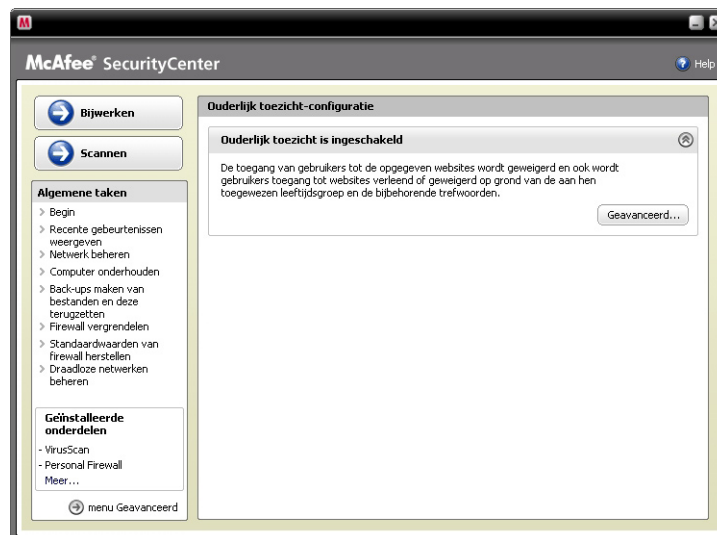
McAfee® SecurityCenter

Help

Bijwerken

Scannen

Algemene taken

Begin

Recente gebeurtenissen weergeven

Netwerk beheren

Computer onderhouden

Back-ups maken van bestanden en deze terugzetten

Firewall vergrendelen

Standaardwaarden van firewall herstellen

Draadloze netwerken beheren

Geïnstalleerde onderdelen

- VirusScan

- Personal Firewall

Meer...

menu Geavanceerd

Ouderlijk toezicht-configuratie

Ouderlijk toezicht is ingeschakeld

De toegang van gebruikers tot de opgegeven websites wordt geweigerd en ook wordt gebruikers toegang tot websites verleend of geweigerd op grond van de aan hen toegewezen leeftijdsgroep en de bijbehorende trefwoorden.

Geavanceerd...